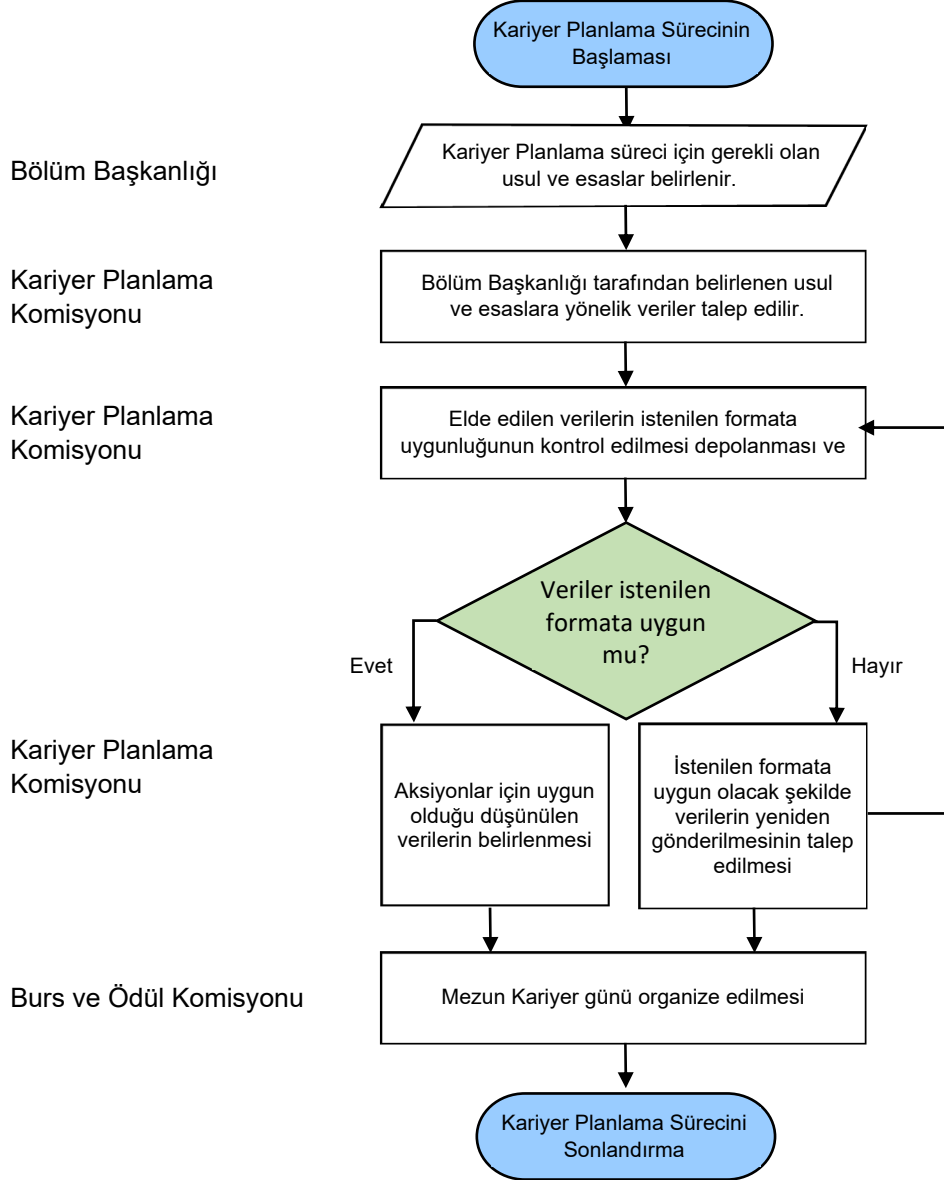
Kariyer Planlama Sürecinin Başlaması

Bölüm Başkanlığı

Kariyer Planlama süreci için gerekli olan usul ve esaslar belirlenir.

Kariyer Planlama Komisyonu

Bölüm Başkanlığı tarafından belirlenen usul ve esaslara yönelik veriler talep edilir.

Kariyer Planlama Komisyonu

Elde edilen verilerin istenilen formata uygunluğunun kontrol edilmesi depolanması ve

Veriler istenilen formata uygun mu?

Evet

Hayır

Kariyer Planlama Komisyonu

Aksiyonlar için uygun olduğu düşünülen verilerin belirlenmesi

İstenilen formata uygun olacak şekilde verilerin yeniden gönderilmesinin talep edilmesi

Burs ve Ödül Komisyonu

Mezun Kariyer günü organize edilmesi

Kariyer Planlama Sürecini Sonlandırma